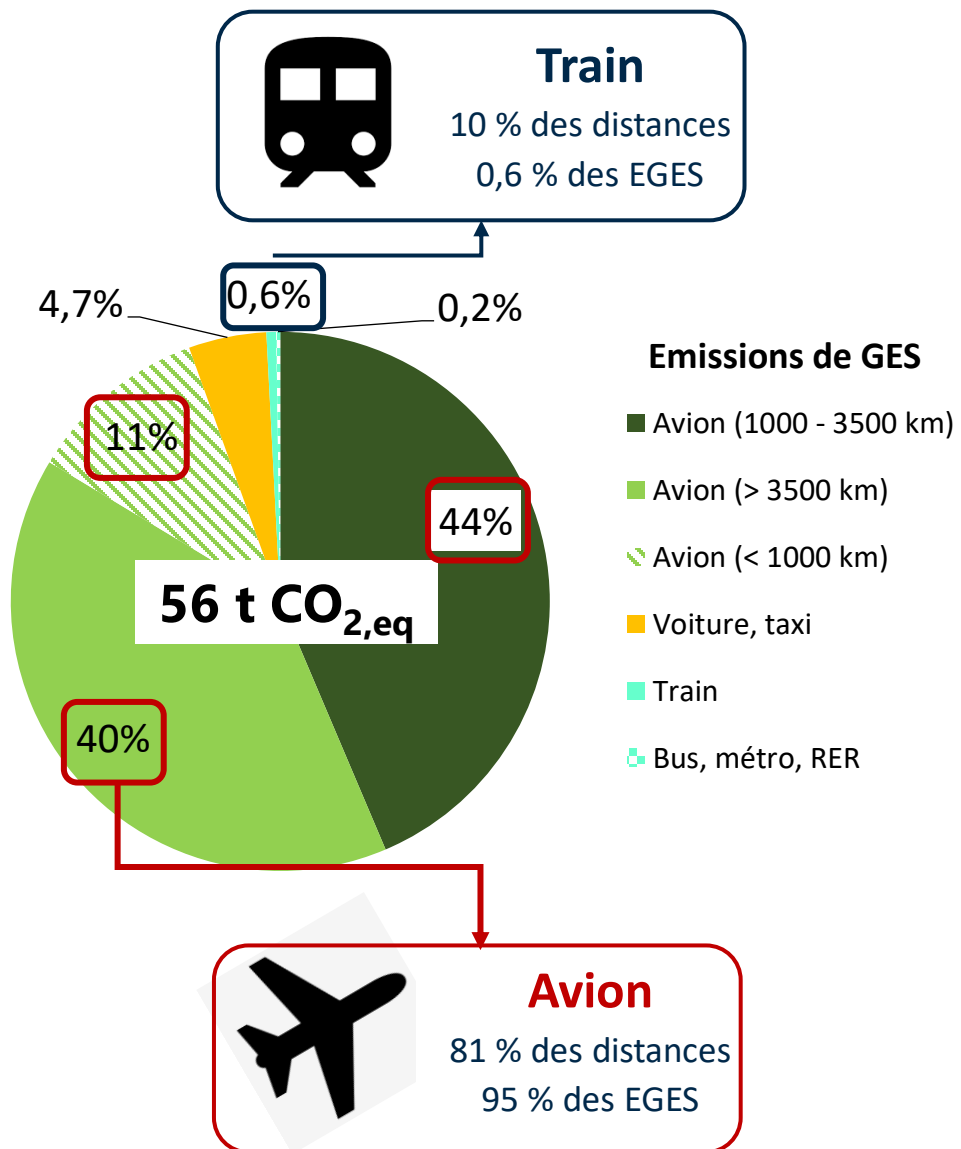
Train
10 % des distances
0,6 % des EGES

4,7%
0,6%
0,2%

Emissions de GES

Avion (1000 - 3500 km)
Avion (> 3500 km)
Avion (< 1000 km)
Voiture, taxi
Train
Bus, métro, RER

11%
44%
56 t $CO_{2,eq}$
40%

Avion
81 % des distances
95 % des EGES